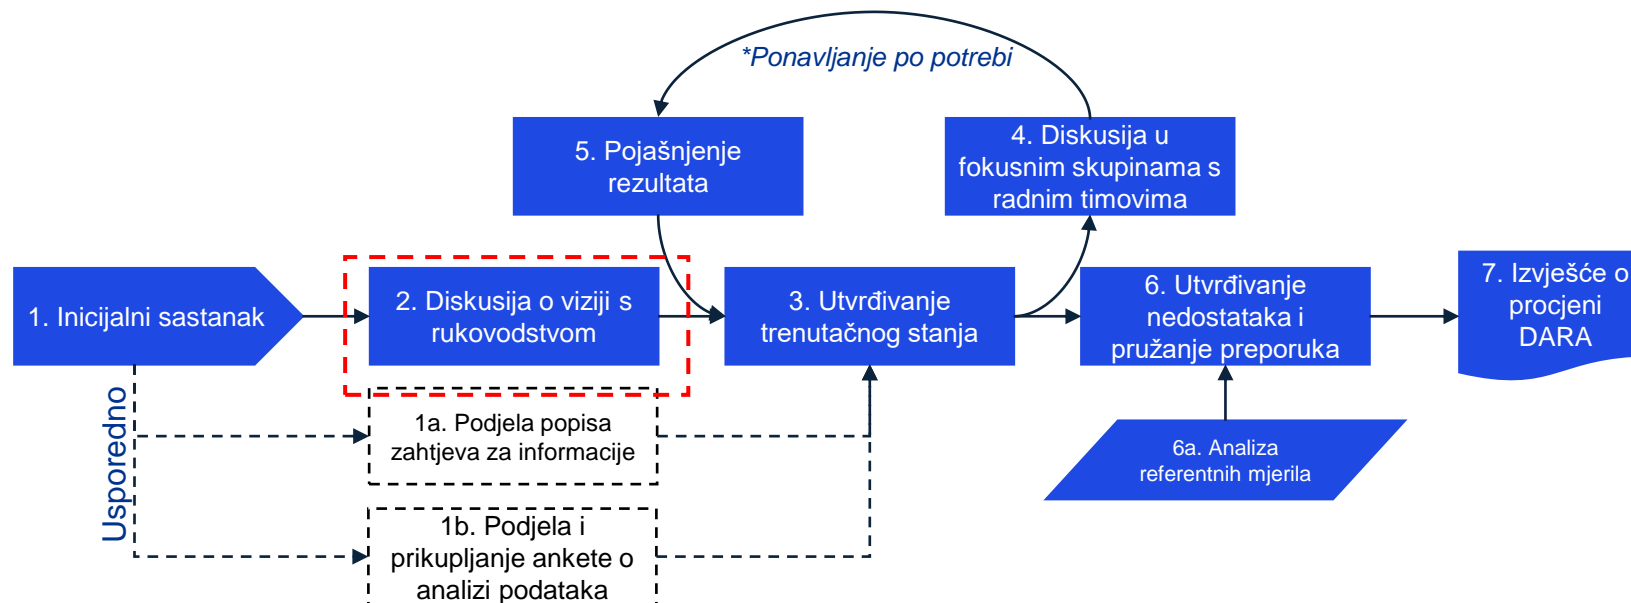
*Ponavljanje po potrebi

5. Pojašnjenje rezultata

4. Diskusija u fokusnim skupinama s radnim timovima

1. Inicijalni sastanak

2. Diskusija o viziji s rukovodstvom

3. Utvrđivanje trenutačnog stanja

6. Utvrđivanje nedostataka i pružanje preporuka

7. Izvješće o procjeni DARA

Usporedno

1a. Podjela popisa zahtjeva za informacije

6a. Analiza referentnih mjerila

1b. Podjela i prikupljanje ankete o analizi podataka